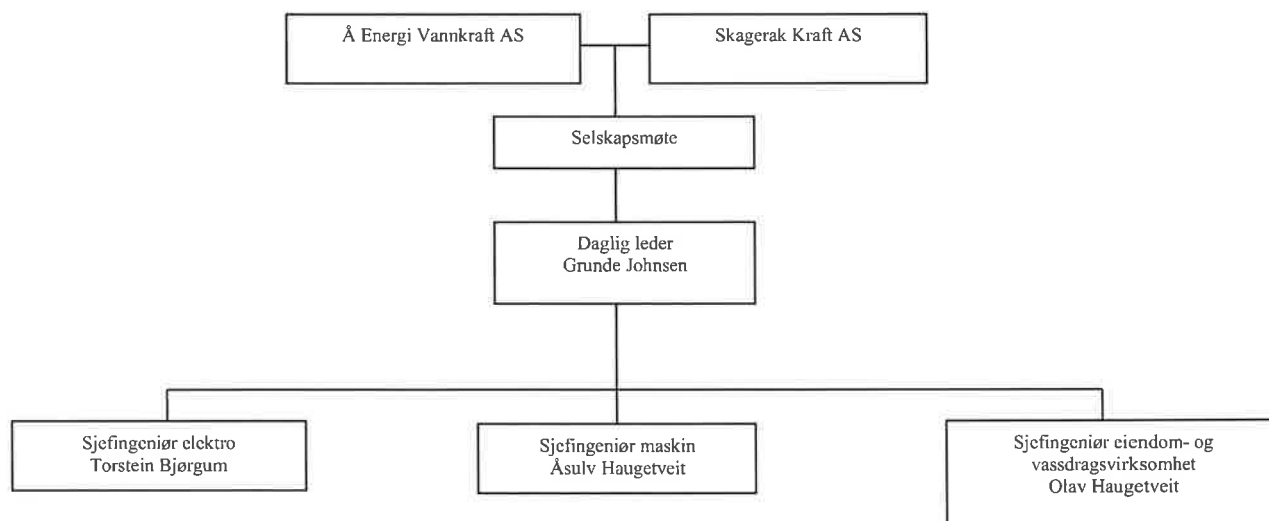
Å Energi Vannkraft AS

Skagerak Kraft AS

Selskapsmøte

Daglig leder
Grunde Johnsen

Sjefingeniør elektro
Torstein Bjørgum

Sjefingeniør maskin
Åsulv Haugetveit

Sjefingeniør eiendom- og vassdragsvirksomhet
Olav Haugetveit